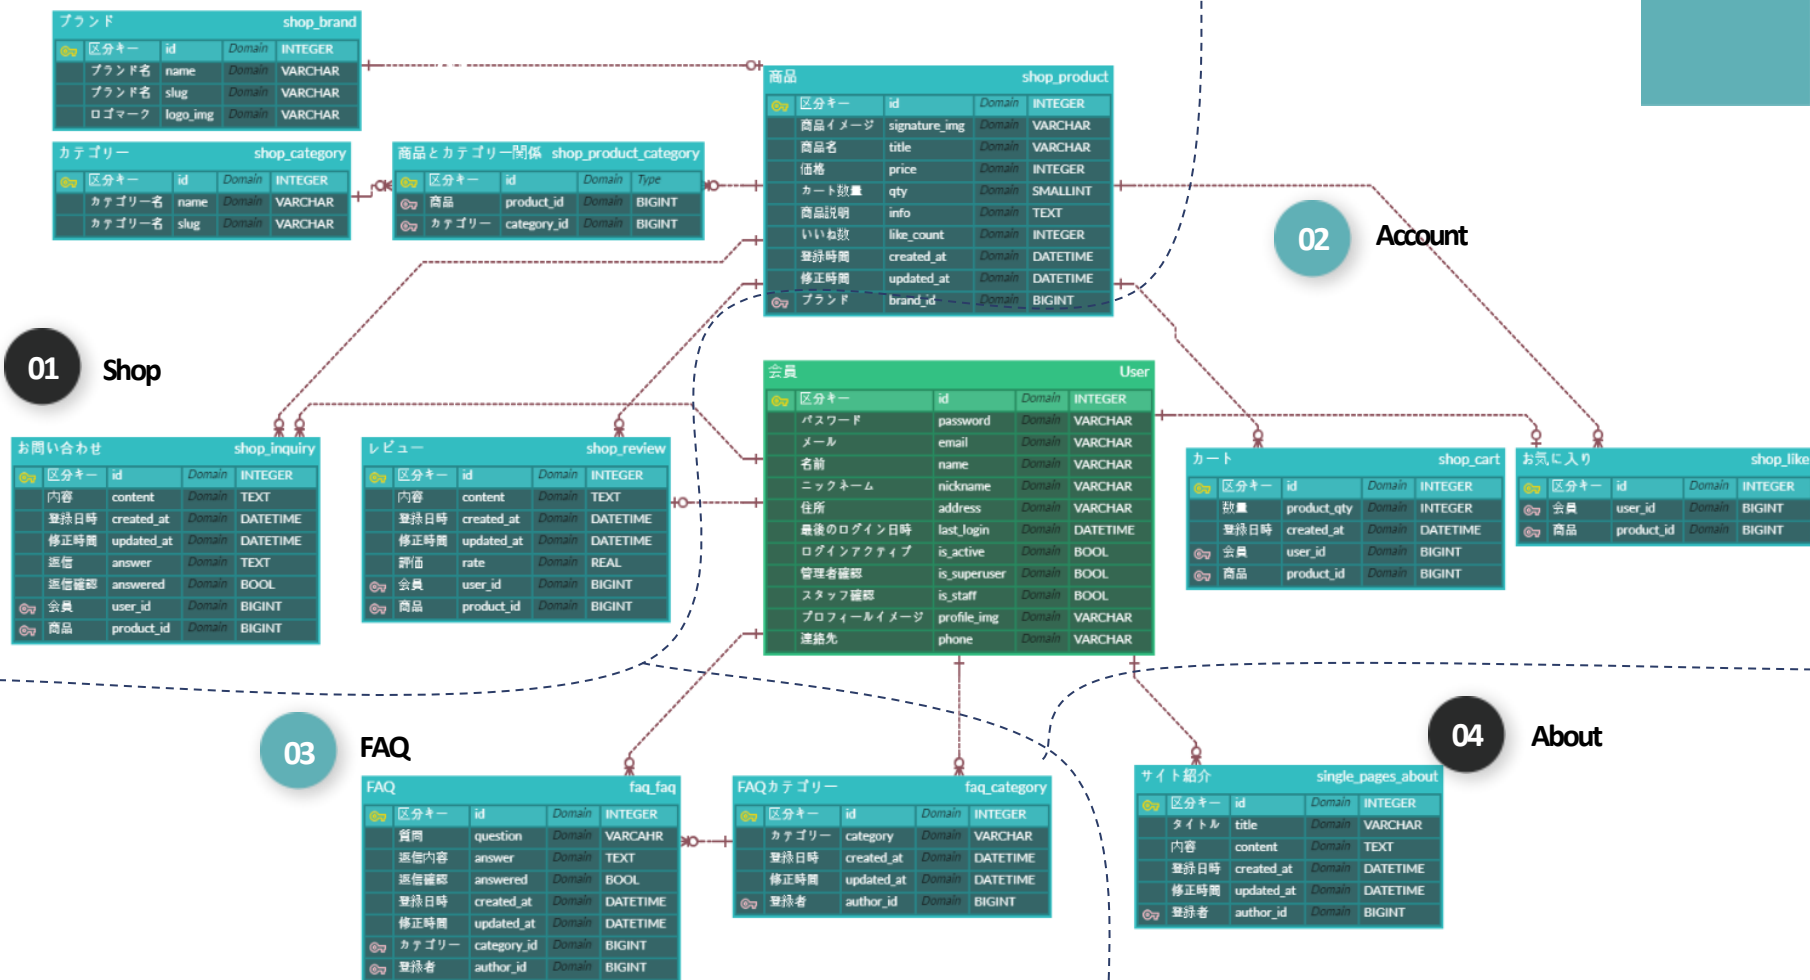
ブランド shop_brand

| | | | |
|---|---|---|---|
| 区分キー | id | Domain | INTEGER |
| ブランド名 | name | Domain | VARCHAR |
| ブランド名 | slug | Domain | VARCHAR |
| ロゴマーク | logo_img | Domain | VARCHAR |

カテゴリー shop_category

| | | | |
|---|---|---|---|
| 区分キー | id | Domain | INTEGER |
| カテゴリー名 | name | Domain | VARCHAR |
| カテゴリー名 | slug | Domain | VARCHAR |

商品とカテゴリー関係 shop_product_category

| | | | |
|---|---|---|---|
| 区分キー | id | Domain | Type |
| 商品 | product_id | Domain | BIGINT |
| カテゴリー | category_id | Domain | BIGINT |

商品 shop_product

| | | | |
|---|---|---|---|
| 区分キー | id | Domain | INTEGER |
| 商品イメージ | signature_img | Domain | VARCHAR |
| 商品名 | title | Domain | VARCHAR |
| 価格 | price | Domain | INTEGER |
| カート数量 | qty | Domain | SMALLINT |
| 商品説明 | info | Domain | TEXT |
| いいね数 | like_count | Domain | INTEGER |
| 登録時間 | created_at | Domain | DATETIME |
| 修正時間 | updated_at | Domain | DATETIME |
| ブランド | brand_id | Domain | BIGINT |

02 Account

01 Shop

会員 User

| | | | |
|---|---|---|---|
| 区分キー | id | Domain | INTEGER |
| パスワード | password | Domain | VARCHAR |
| メール | email | Domain | VARCHAR |
| 名前 | name | Domain | VARCHAR |
| ニックネーム | nickname | Domain | VARCHAR |
| 住所 | address | Domain | VARCHAR |
| 最後のログイン日時 | last_login | Domain | DATETIME |
| ログインアクティブ | is_active | Domain | BOOL |
| 管理者権限 | is_superuser | Domain | BOOL |
| スタッフ権限 | is_staff | Domain | BOOL |
| プロフィールイメージ | profile_img | Domain | VARCHAR |
| 連絡先 | phone | Domain | VARCHAR |

お問い合わせ shop_inquiry

| | | | |
|---|---|---|---|
| 区分キー | id | Domain | INTEGER |
| 内容 | content | Domain | TEXT |
| 登録日時 | created_at | Domain | DATETIME |
| 修正時間 | updated_at | Domain | DATETIME |
| 返信 | answer | Domain | TEXT |
| 返信確認 | answered | Domain | BOOL |
| 会員 | user_id | Domain | BIGINT |
| 商品 | product_id | Domain | BIGINT |

レビュー shop_review

| | | | |
|---|---|---|---|
| 区分キー | id | Domain | INTEGER |
| 内容 | content | Domain | TEXT |
| 登録日時 | created_at | Domain | DATETIME |
| 修正時間 | updated_at | Domain | DATETIME |
| 評価 | rate | Domain | REAL |
| 会員 | user_id | Domain | BIGINT |
| 商品 | product_id | Domain | BIGINT |

カート shop_cart

| | | | |
|---|---|---|---|
| 区分キー | id | Domain | INTEGER |
| 数量 | product_qty | Domain | INTEGER |
| 登録日時 | created_at | Domain | DATETIME |
| 会員 | user_id | Domain | BIGINT |
| 商品 | product_id | Domain | BIGINT |

お気に入り shop_like

| | | | |
|---|---|---|---|
| 区分キー | id | Domain | INTEGER |
| 会員 | user_id | Domain | BIGINT |
| 商品 | product_id | Domain | BIGINT |

03 FAQ

04 About

FAQ faq_faq

| | | | |
|---|---|---|---|
| 区分キー | id | Domain | INTEGER |
| 質問 | question | Domain | VARCAHR |
| 返信内容 | answer | Domain | TEXT |
| 返信確認 | answered | Domain | BOOL |
| 登録日時 | created_at | Domain | DATETIME |
| 修正時間 | updated_at | Domain | DATETIME |
| カテゴリー | category_id | Domain | BIGINT |
| 登録者 | author_id | Domain | BIGINT |

FAQカテゴリー faq_category

| | | | |
|---|---|---|---|
| 区分キー | id | Domain | INTEGER |
| カテゴリー | category | Domain | VARCHAR |
| 登録日時 | created_at | Domain | DATETIME |
| 修正時間 | updated_at | Domain | DATETIME |
| 登録者 | author_id | Domain | BIGINT |

サイト紹介 single_pages_about

| | | | |
|---|---|---|---|
| 区分キー | id | Domain | INTEGER |
| タイトル | title | Domain | VARCHAR |
| 内容 | content | Domain | TEXT |
| 登録日時 | created_at | Domain | DATETIME |
| 修正時間 | updated_at | Domain | DATETIME |
| 登録者 | author_id | Domain | BIGINT |